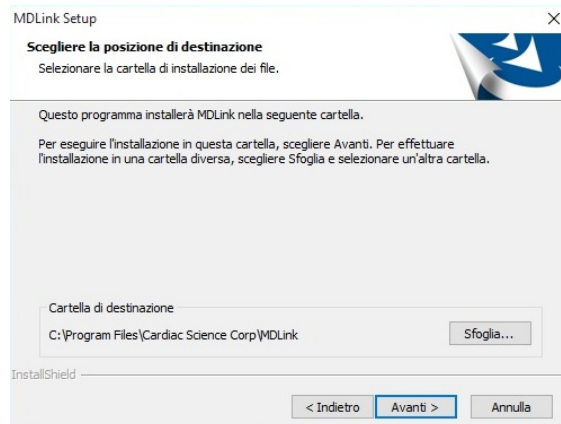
MDLink Setup

×

Scegliere la posizione di destinazione

Selezionare la cartella di installazione dei file.

Questo programma installerà MDLink nella seguente cartella.

Per eseguire l'installazione in questa cartella, scegliere Avanti. Per effettuare l'installazione in una cartella diversa, scegliere Sfoglia e selezionare un'altra cartella.

Cartella di destinazione

C:\Program Files\Cardiac Science Corp\MDLink

Sfoglia...

InstallShield

< Indietro

Avanti >

Annulla